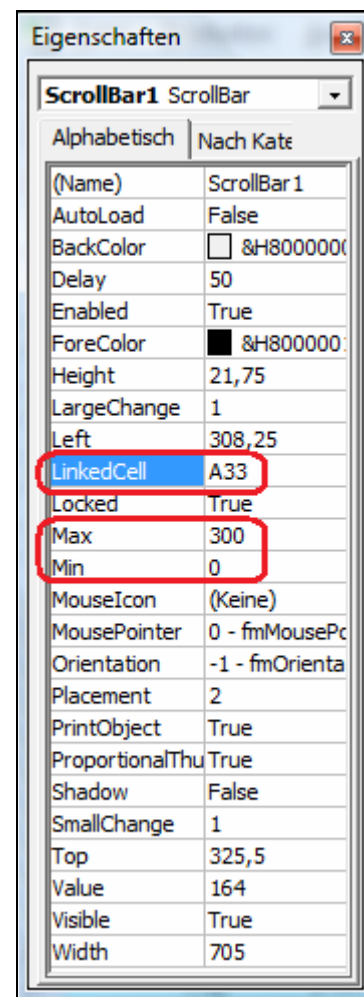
Eigenschaften

ScrollBar1 ScrollBar

Alphabetisch | Nach Kate

| | |
|---|---|
| (Name) | ScrollBar1 |
| AutoLoad | False |
| BackColor | &H800000( |
| Delay | 50 |
| Enabled | True |
| ForeColor | &H800000: |
| Height | 21,75 |
| LargeChange | 1 |
| Left | 308,25 |
| LinkedCell | A33 |
| Locked | True |
| Max | 300 |
| Min | 0 |
| MouseIcon | (Keine) |
| MousePointer | 0 - fmMousePc |
| Orientation | -1 - fmOrienta |
| Placement | 2 |
| PrintObject | True |
| ProportionalThu | True |
| Shadow | False |
| SmallChange | 1 |
| Top | 325,5 |
| Value | 164 |
| Visible | True |
| Width | 705 |